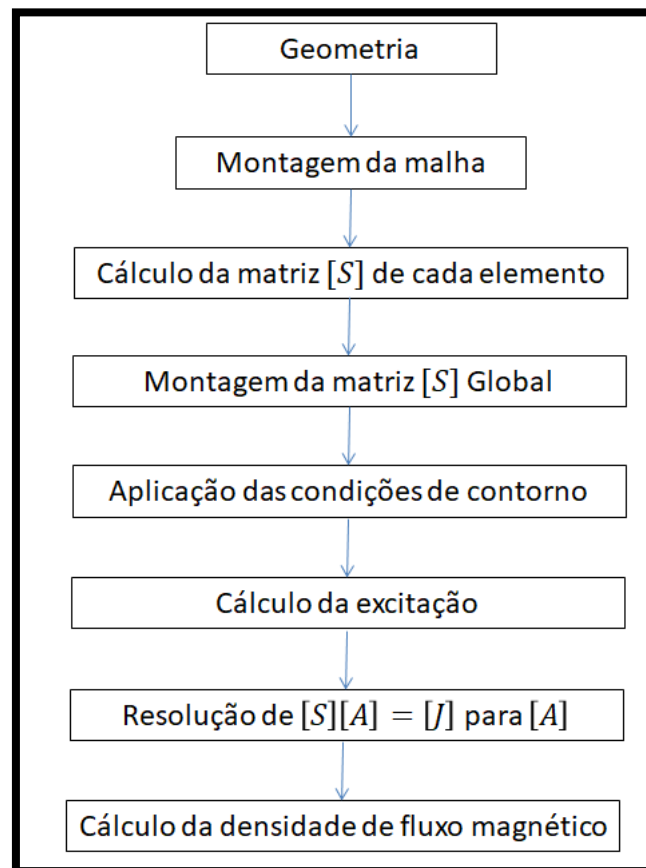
Geometria

Montagem da malha

Cálculo da matriz $[S]$ de cada elemento

Montagem da matriz $[S]$ Global

Aplicação das condições de contorno

Cálculo da excitação

Resolução de $[S][A] = [J]$ para $[A]$

Cálculo da densidade de fluxo magnético